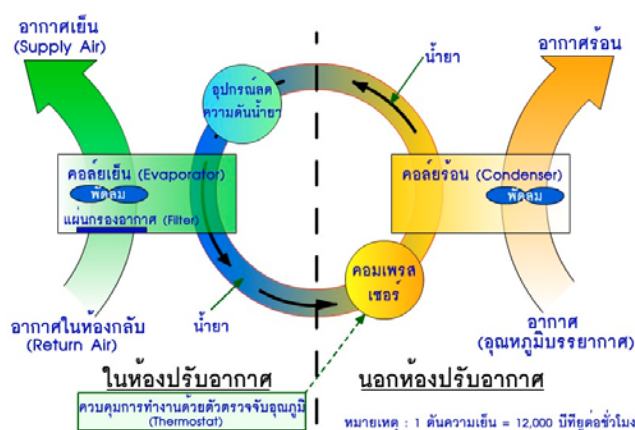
อากาศเย็น
(Supply Air)

อุปกรณ์ลดความดันน้ำยา

น้ำยา

อากาศร้อน

คอล์ยเย็น (Evaporator)
พัดลม
แผ่นกรองอากาศ (Filter)

คอล์ยร้อน (Condenser)
พัดลม

คอมเพรสเซอร์

อากาศในห้องกลับ
(Return Air)

น้ำยา

อากาศ
(อุณหภูมิบรรยากาศ)

ในห้องปรับอากาศ

นอกห้องปรับอากาศ

ควบคุมการทำงานด้วยตัวตรวจจับอุณภูมิ
(Thermostat)

หมายเหตุ : 1 ตันความเย็น = 12,000 บีทียูต่อชั่วโมง